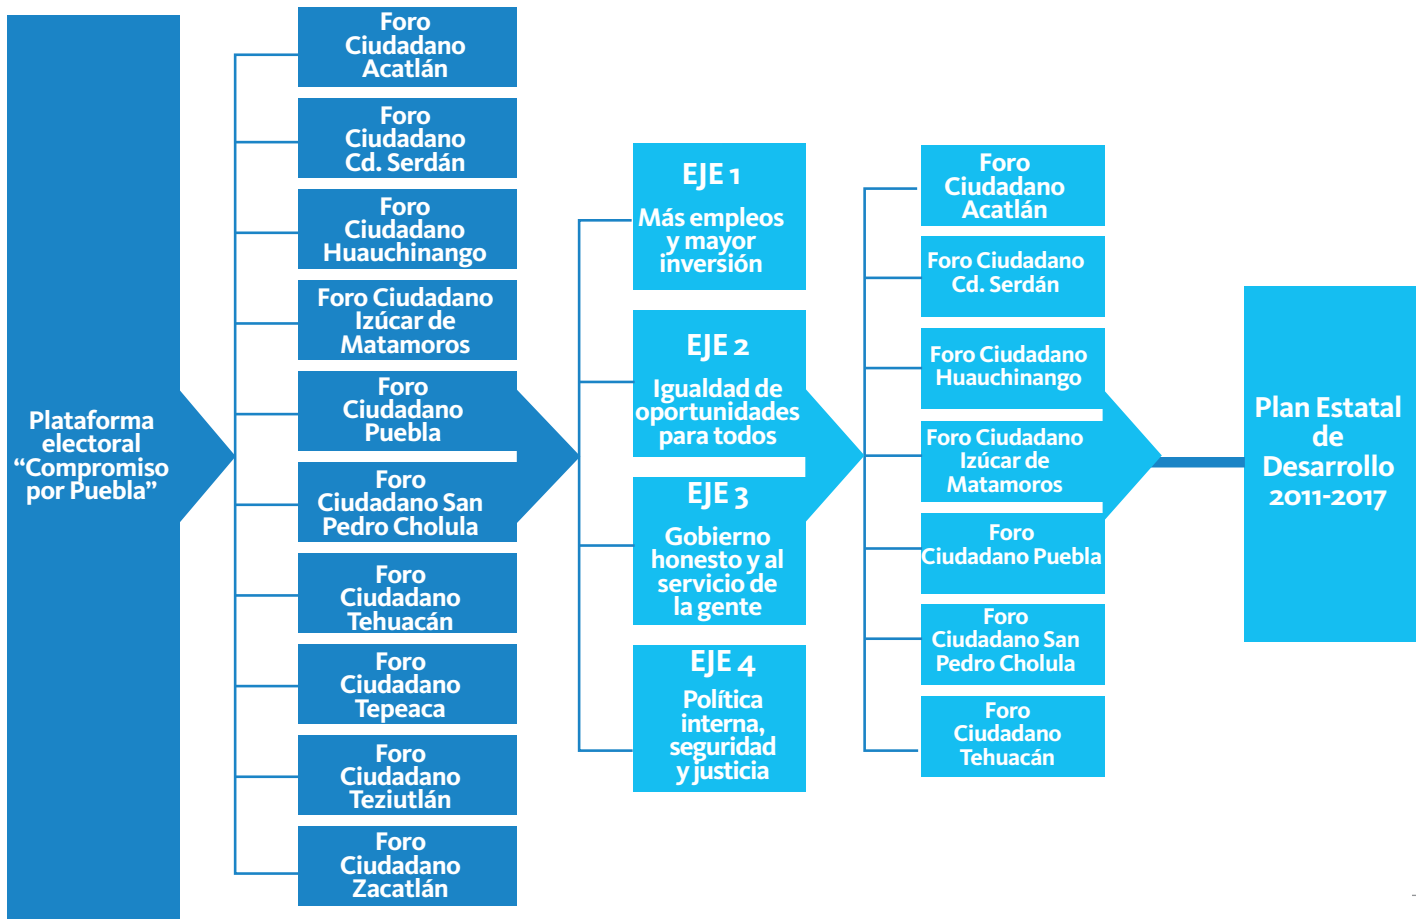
Plataforma electoral “Compromiso por Puebla”

Foro Ciudadano Acatlán

Foro Ciudadano Cd. Serdán

Foro Ciudadano Huauchinango

Foro Ciudadano Izúcar de Matamoros

Foro Ciudadano Puebla

Foro Ciudadano San Pedro Cholula

Foro Ciudadano Tehuacán

Foro Ciudadano Tepeaca

Foro Ciudadano Teziutlán

Foro Ciudadano Zacatlán

EJE 1
Más empleos y mayor inversión

EJE 2
Igualdad de oportunidades para todos

EJE 3
Gobierno honesto y al servicio de la gente

EJE 4
Política interna, seguridad y justicia

Foro Ciudadano Acatlán

Foro Ciudadano Cd. Serdán

Foro Ciudadano Huauchinango

Foro Ciudadano Izúcar de Matamoros

Foro Ciudadano Puebla

Foro Ciudadano San Pedro Cholula

Foro Ciudadano Tehuacán

Plan Estatal de Desarrollo 2011-2017